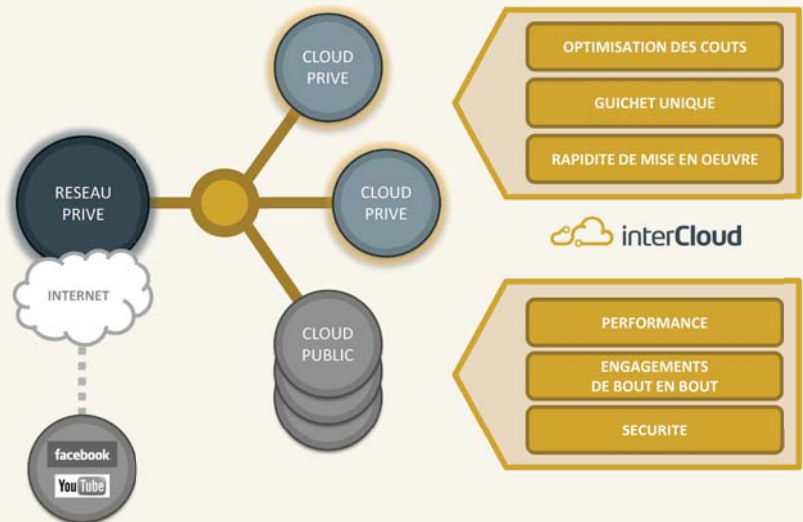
RESEAU PRIVE

INTERNET

facebook

YouTube

CLOUD PRIVE

CLOUD PRIVE

CLOUD PUBLIC

OPTIMISATION DES COUTS

GUICHET UNIQUE

RAPIDITE DE MISE EN OEUVRE

interCloud

PERFORMANCE

ENGAGEMENTS DE BOUT EN BOUT

SECURITE